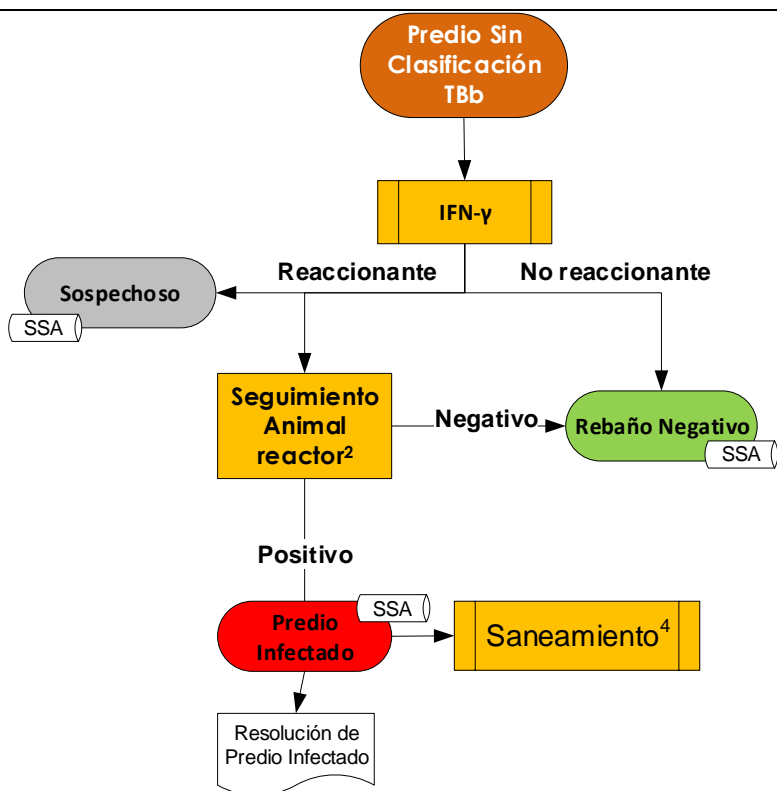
Predio Sin Clasificación TBb

IFN-γ

Reaccionante

No reaccionante

Sospechoso

SSA

Seguimiento Animal reactor²

Negativo

Rebaño Negativo

SSA

Positivo

Predio Infectado

SSA

Saneamiento⁴

Resolución de Predio Infectado